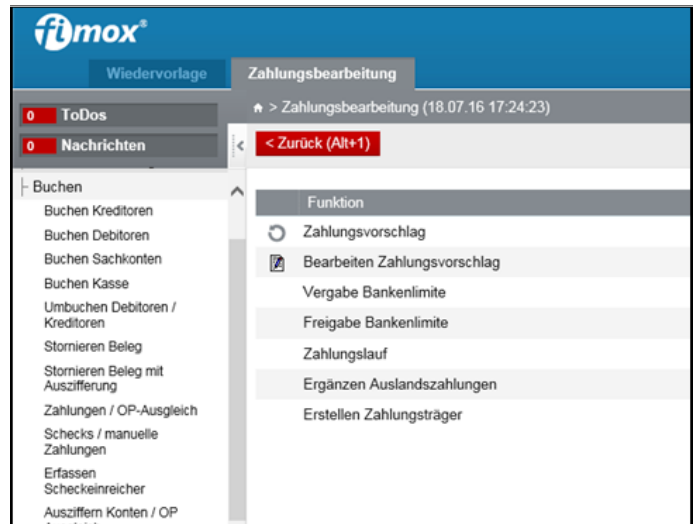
fimox®

Wiedervorlage
Zahlungsbearbeitung

0 ToDos
0 Nachrichten

> Zahlungsbearbeitung (18.07.16 17:24:23)

< Zurück (Alt+1)

Buchen
Buchen Kreditoren
Buchen Debitoren
Buchen Sachkonten
Buchen Kasse
Umbuchen Debitoren / Kreditoren
Stornieren Beleg
Stornieren Beleg mit Auszifferung
Zahlungen / OP-Ausgleich
Schecks / manuelle Zahlungen
Erfassen Scheckeinreicher
Ausziffern Konten / OP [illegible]

Funktion
Zahlungsvorschlag
Bearbeiten Zahlungsvorschlag
Vergabe Bankenlimite
Freigabe Bankenlimite
Zahlungslauf
Ergänzen Auslandszahlungen
Erstellen Zahlungsträger